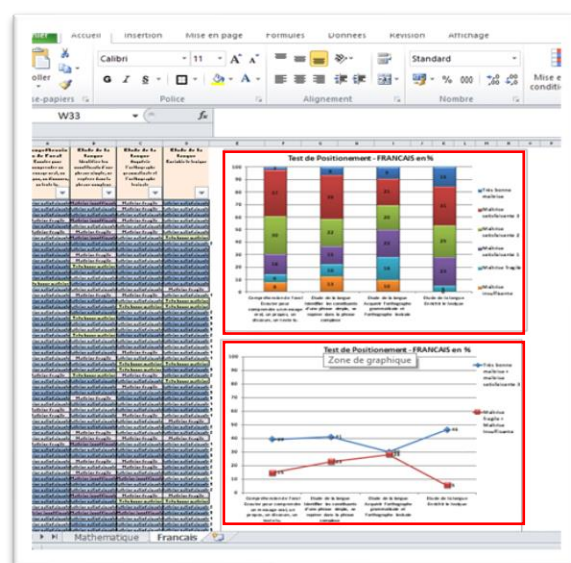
Accueil Insertion Mise en page Formules Données Révision Affichage

Calibri 11 A A

Coller

G I S

Standard

% 000

Mise e conditi

Presse-papiers Police Alignement Nombre

W33 fx

Test de Positionnement - FRANCAIS en %

Très bonne maîtrise

Maîtrise satisfaisante 3

Maîtrise satisfaisante 2

Maîtrise satisfaisante 1

Maîtrise fragile

Maîtrise insuffisante

Test de Positionnement - FRANCAIS en %

Zone de graphique

Très bonne maîtrise + maîtrise satisfaisante 3

Maîtrise fragile + Maîtrise insuffisante

Mathematique Francais